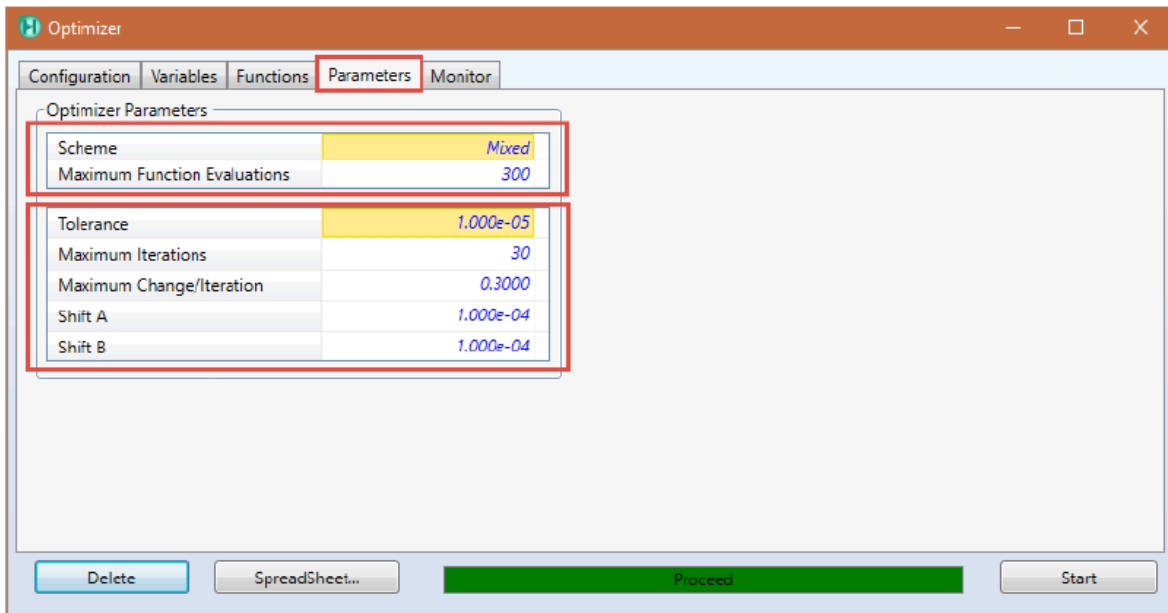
Optimizer

Configuration | Variables | Functions | Parameters | Monitor

Optimizer Parameters

| | |
|---|---|
| Scheme | Mixed |
| Maximum Function Evaluations | 300 |

| | |
|---|---|
| Tolerance | 1.000e-05 |
| Maximum Iterations | 30 |
| Maximum Change/Iteration | 0.3000 |
| Shift A | 1.000e-04 |
| Shift B | 1.000e-04 |

Delete
SpreadSheet...
Proceed
Start